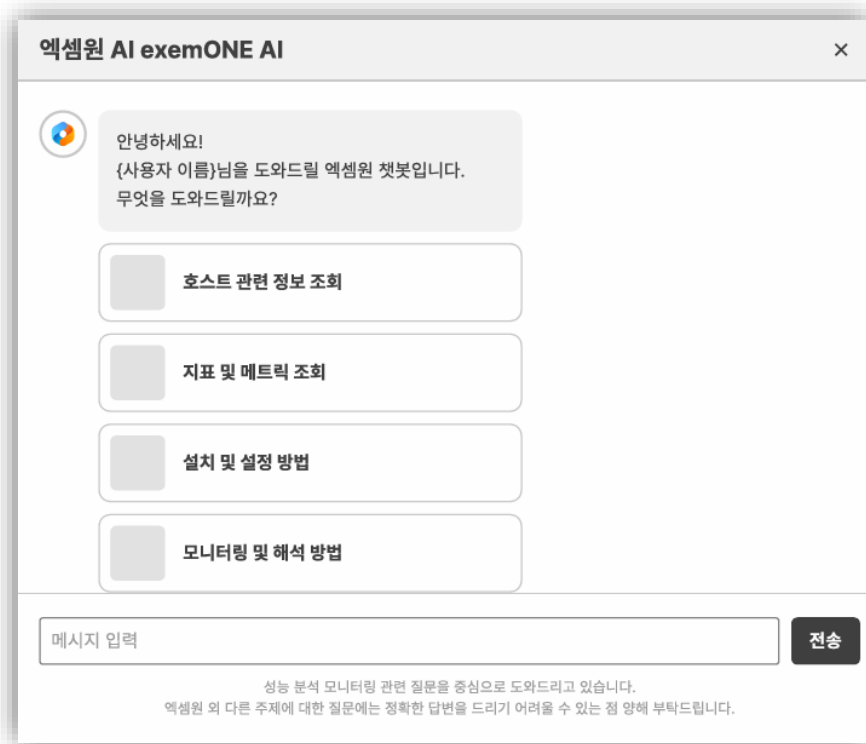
엑셈원 AI exemONE AI

×

안녕하세요!
{사용자 이름}님을 도와드릴 엑셈원 챗봇입니다.
무엇을 도와드릴까요?

호스트 관련 정보 조회

지표 및 메트릭 조회

설치 및 설정 방법

모니터링 및 해석 방법

메시지 입력

전송

성능 분석 모니터링 관련 질문을 중심으로 도와드리고 있습니다.
엑셈원 외 다른 주제에 대한 질문에는 정확한 답변을 드리기 어려울 수 있는 점 양해 부탁드립니다.